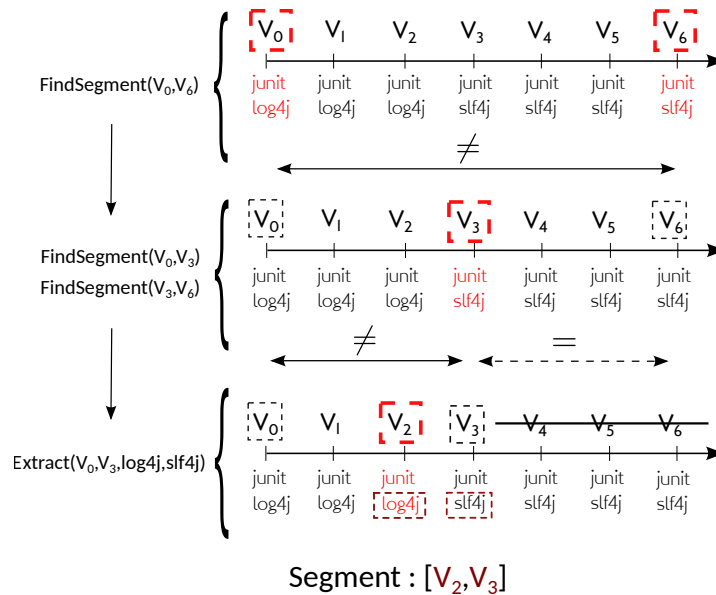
FindSegment($V_0$,$V_6$)

$V_0$ $V_1$ $V_2$ $V_3$ $V_4$ $V_5$ $V_6$

junit log4j | junit log4j | junit log4j | junit slf4j | junit slf4j | junit slf4j | junit slf4j

$\neq$

FindSegment($V_0$,$V_3$)
FindSegment($V_3$,$V_6$)

$V_0$ $V_1$ $V_2$ $V_3$ $V_4$ $V_5$ $V_6$

junit log4j | junit log4j | junit log4j | junit slf4j | junit slf4j | junit slf4j | junit slf4j

$\neq$ $=$

Extract($V_0$,$V_3$,log4j,slf4j)

$V_0$ $V_1$ $V_2$ $V_3$ $V_4$ $V_5$ $V_6$

junit log4j | junit log4j | junit log4j | junit slf4j | junit slf4j | junit slf4j | junit slf4j

Segment : [$V_2$,$V_3$]